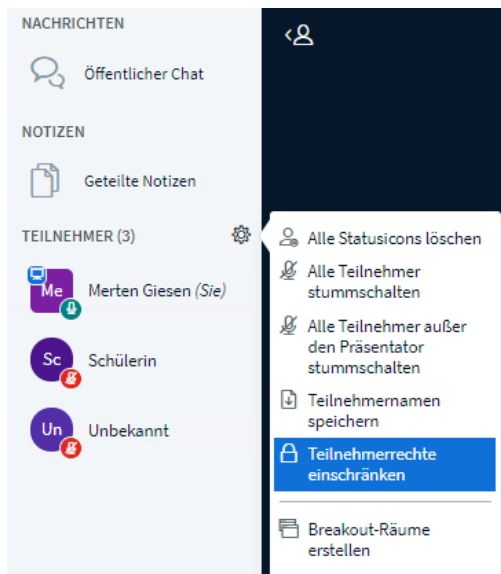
NACHRICHTEN

Öffentlicher Chat

NOTIZEN

Geteilte Notizen

TEILNEHMER (3)

Me Merten Giesen (Sie)

Sc Schülerin

Un Unbekannt

Alle Statusicons löschen

Alle Teilnehmer stummschalten

Alle Teilnehmer außer den Präsentator stummschalten

Teilnehmernamen speichern

Teilnehmerrechte einschränken

Breakout-Räume erstellen